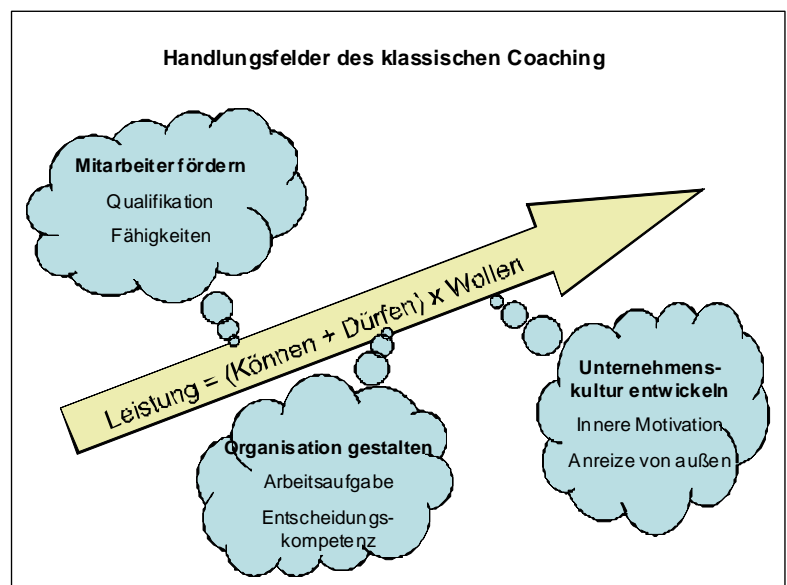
Handlungsfelder des klassischen Coaching

Mitarbeiter fördern
Qualifikation
Fähigkeiten

Leistung = (Können + Dürfen) x Wollen

Organisation gestalten
Arbeitsaufgabe
Entscheidungskompetenz

Unternehmenskultur entwickeln
Innere Motivation
Anreize von außen